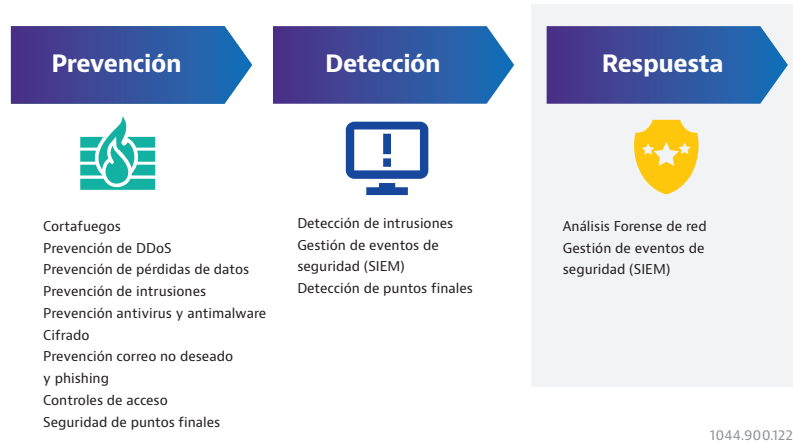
Prevención

Cortafuegos
Prevención de DDoS
Prevención de pérdidas de datos
Prevención de intrusiones
Prevención antivirus y antimalware
Cifrado
Prevención correo no deseado y phishing
Controles de acceso
Seguridad de puntos finales

Detección

Detección de intrusiones
Gestión de eventos de seguridad (SIEM)
Detección de puntos finales

Respuesta

Análisis Forense de red
Gestión de eventos de seguridad (SIEM)

1044.900.122